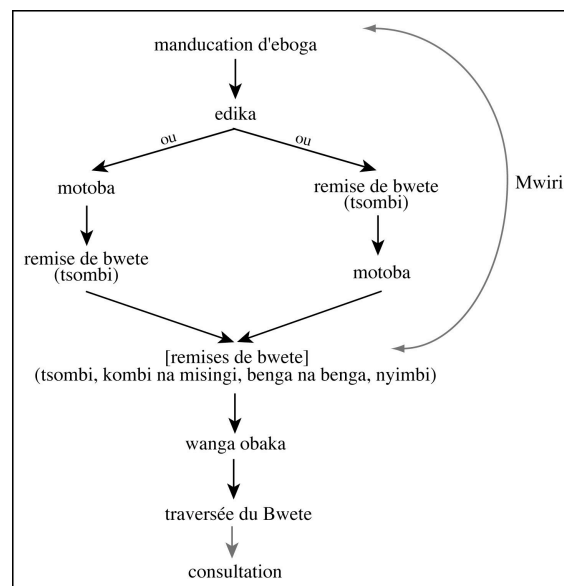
manducation d'eboga

edika

ou

ou

motoba

remise de bwete (tsombi)

Mwiri

remise de bwete (tsombi)

motoba

[remises de bwete] (tsombi, kombi na misingi, benga na benga, nyimbi)

wanga obaka

traversée du Bwete

consultation